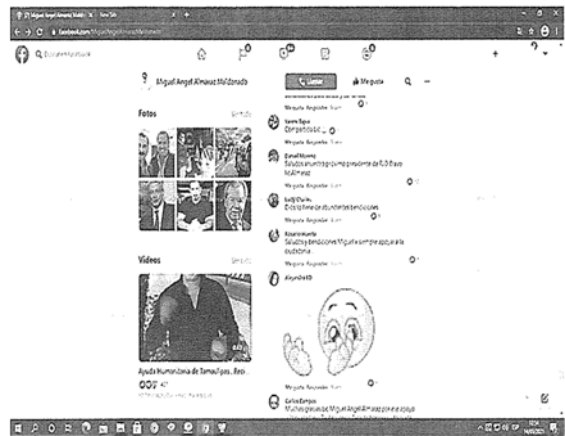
Miguel Angel Almaraz Maldo | Nueva pestaña

facebook.com/MiguelAngelAlmarazMaldonado

Buscar en Facebook

Miguel Angel Almaraz Maldonado

Llamar

Me gusta

Fotos

Ver todo

Videos

Ver todo

Ayuda Humanitaria de Tamaulipas... Reci

47

Me gusta Responder

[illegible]

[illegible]

Me gusta Responder

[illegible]

Saludos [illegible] presidente de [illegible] Almaraz

Me gusta Responder

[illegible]

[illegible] bendiciones

Me gusta Responder

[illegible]

Saludos y bendiciones Miguel a siempre apoyar a la ciudadanía

Me gusta Responder

Alejandra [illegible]

Me gusta Responder

Carlos Campos

Muchas gracias Lic Miguel Angel Almaraz por el apoyo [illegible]